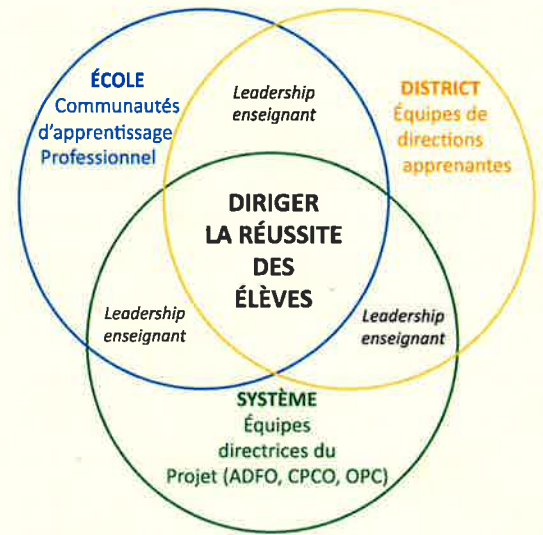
ÉCOLE
Communautés d'apprentissage Professionnel

Leadership enseignant

DISTRICT
Équipes de directions apprenantes

DIRIGER LA RÉUSSITE DES ÉLÈVES

Leadership enseignant

Leadership enseignant

SYSTÈME
Équipes directrices du Projet (ADFO, CPCO, OPC)